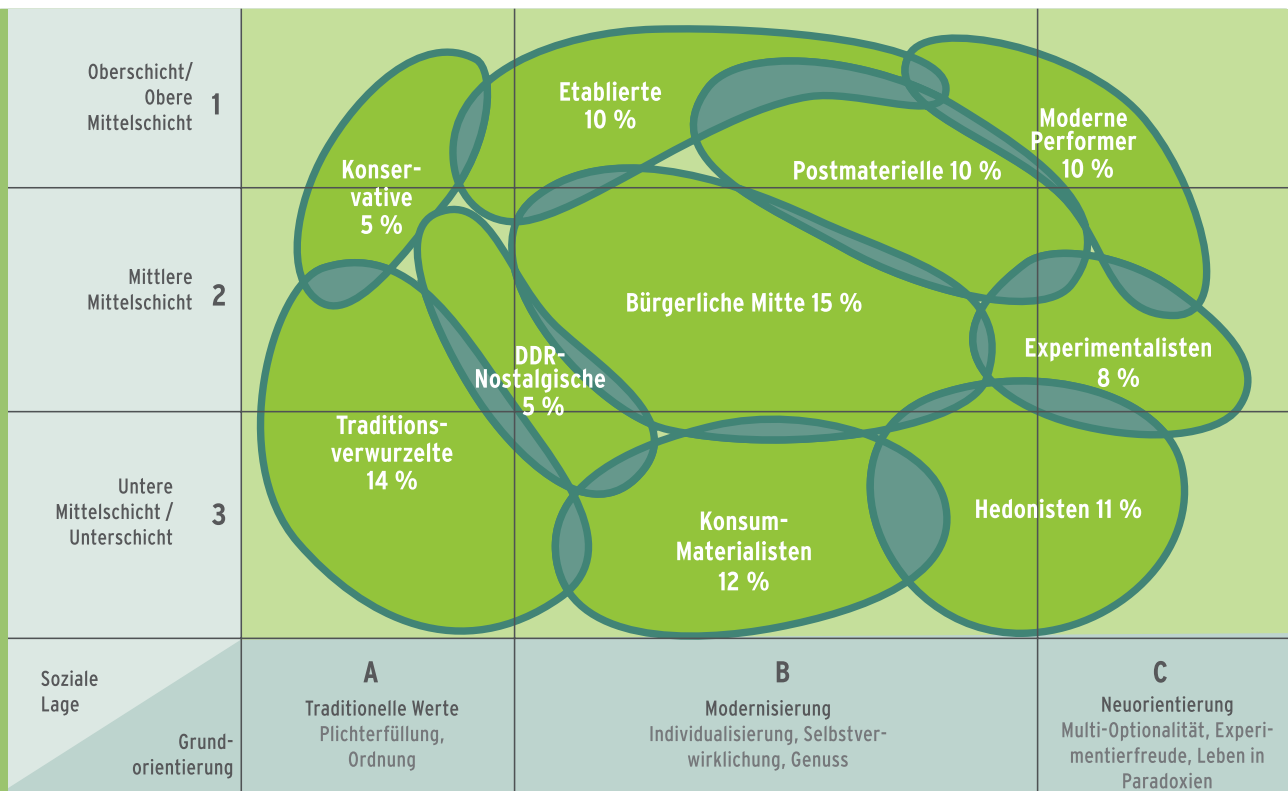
Oberschicht/ Obere Mittelschicht 1

Mittlere Mittelschicht 2

Untere Mittelschicht / Unterschicht 3

Etablierte 10 %

Konservative 5 %

Moderne Performer 10 %

Postmaterielle 10 %

Bürgerliche Mitte 15 %

DDR-Nostalgische 5 %

Experimentalisten 8 %

Traditionsverwurzelte 14 %

Konsum-Materialisten 12 %

Hedonisten 11 %

Soziale Lage

Grundorientierung

A
Traditionelle Werte
Plichterfüllung, Ordnung

B
Modernisierung
Individualisierung, Selbstverwirklichung, Genuss

C
Neuorientierung
Multi-Optionalität, Experimentierfreude, Leben in Paradoxien